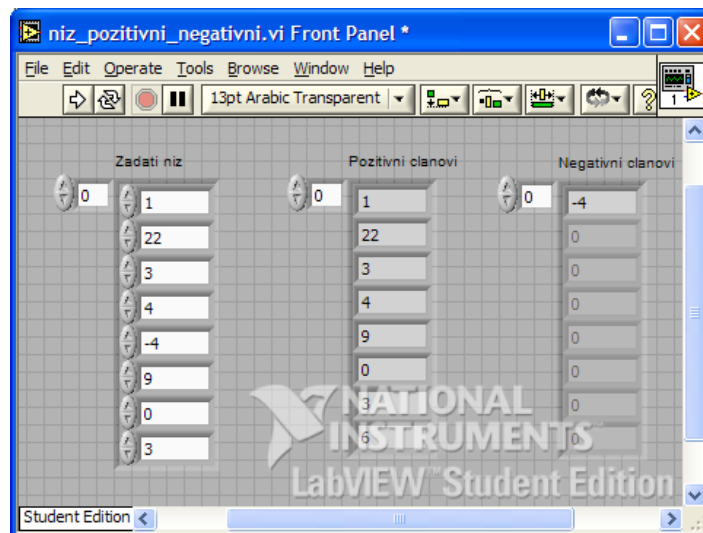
niz_pozitivni_negativni.vi Front Panel *

File Edit Operate Tools Browse Window Help

13pt Arabic Transparent

1

Zadati niz

0

1
22
3
4
-4
9
0
3

Pozitivni clanovi

0

1
22
3
4
9
0
3
6

Negativni clanovi

0

-4
0
0
0
0
0
0
0

NATIONAL INSTRUMENTS
LabVIEW™ Student Edition

Student Edition